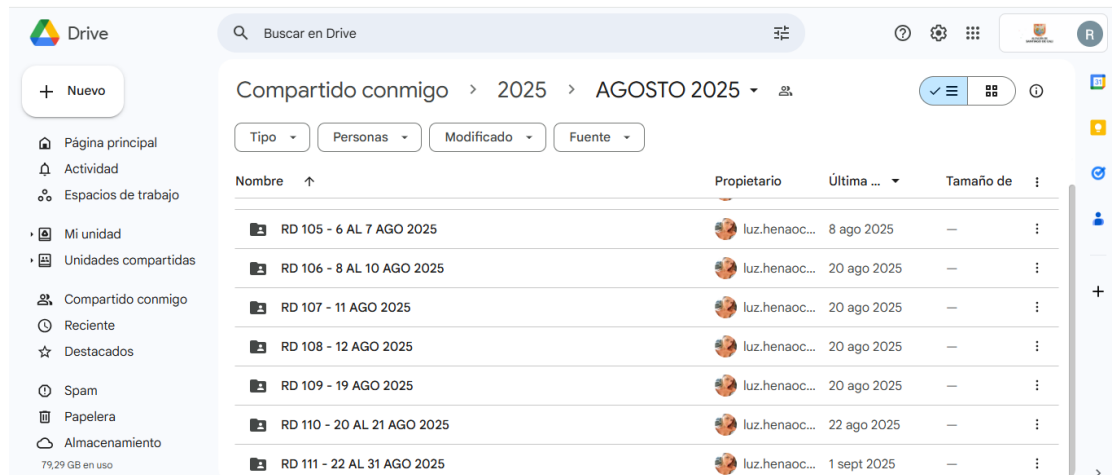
Drive

Buscar en Drive

R

Nuevo

Página principal
Actividad
Espacios de trabajo

Mi unidad
Unidades compartidas

Compartido conmigo
Reciente
Destacados

Spam
Papelera
Almacenamiento

79,29 GB en uso

Compartido conmigo > 2025 > AGOSTO 2025

Tipo
Personas
Modificado
Fuente

| Nombre | Propietario | Última ... | Tamaño de |
|---|---|---|---|
| RD 105 - 6 AL 7 AGO 2025 | luz.henaoc... | 8 ago 2025 | — |
| RD 106 - 8 AL 10 AGO 2025 | luz.henaoc... | 20 ago 2025 | — |
| RD 107 - 11 AGO 2025 | luz.henaoc... | 20 ago 2025 | — |
| RD 108 - 12 AGO 2025 | luz.henaoc... | 20 ago 2025 | — |
| RD 109 - 19 AGO 2025 | luz.henaoc... | 20 ago 2025 | — |
| RD 110 - 20 AL 21 AGO 2025 | luz.henaoc... | 22 ago 2025 | — |
| RD 111 - 22 AL 31 AGO 2025 | luz.henaoc... | 1 sept 2025 | — |